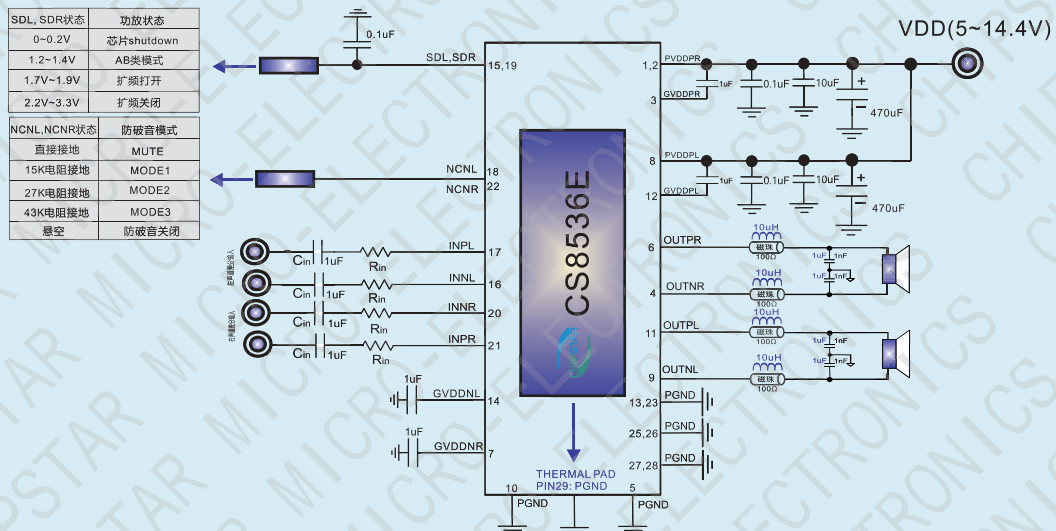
| SDL, SDR状态 | 功放状态 |
|---|---|
| 0~0.2V | 芯片shutdown |
| 1.2~1.4V | AB类模式 |
| 1.7V~1.9V | 扩频打开 |
| 2.2V~3.3V | 扩频关闭 |

| NCNL,NCNR状态 | 防破音模式 |
|---|---|
| 直接接地 | MUTE |
| 15K电阻接地 | MODE1 |
| 27K电阻接地 | MODE2 |
| 43K电阻接地 | MODE3 |
| 悬空 | 防破音关闭 |

0.1uF
SDL,SDR 15,19
VDD(5~14.4V)
1,2 PVDDPR
3 GVDDPR
1uF 0.1uF 10uF 470uF
8 PVDDPL
12 GVDDPL
1uF 0.1uF 10uF 470uF
NCNL 18
NCNR 22
CS8536E
左声道差分输入
右声道差分输入
Cin 1uF Rin INPL 17
Cin 1uF Rin INNL 16
Cin 1uF Rin INNR 20
Cin 1uF Rin INPR 21
1uF GVDDNL 14
1uF GVDDNR 7
6 OUTPR
4 OUTNR
11 OUTPL
9 OUTNL
10uH 磁珠 100Ω
10uH 磁珠 100Ω
10uH 磁珠 100Ω
10uH 磁珠 100Ω
1uF 1nF
1uF 1nF
1uF 1nF
1uF 1nF
13,23 PGND
25,26 PGND
27,28 PGND
THERMAL PAD
PIN29: PGND
10 PGND
5 PGND
STAR MICRO-ELECTRONICS